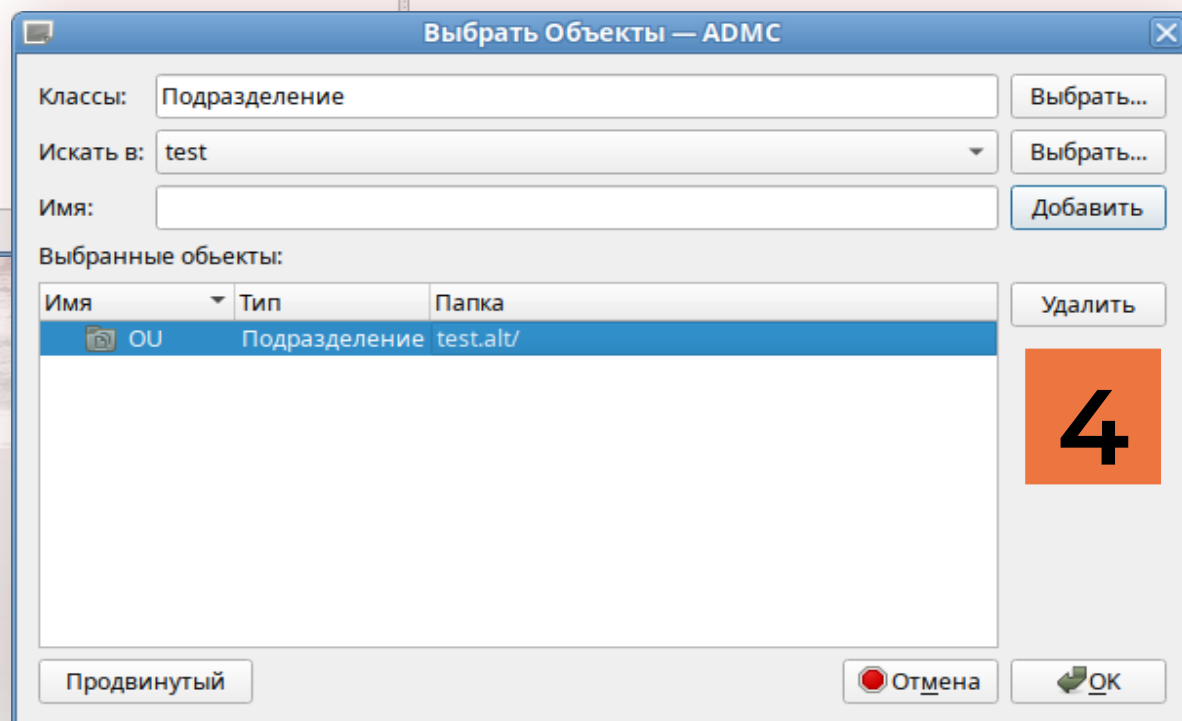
Выбрать Объекты — ADMC

Классы: Подразделение Выбрать...

Искать в: test Выбрать...

Имя: Добавить

Выбранные обьекты:

| Имя | Тип | Папка |
|---|---|---|
| OU | Подразделение | test.alt/ |

Удалить

4

Продвинутый

Отмена

OK